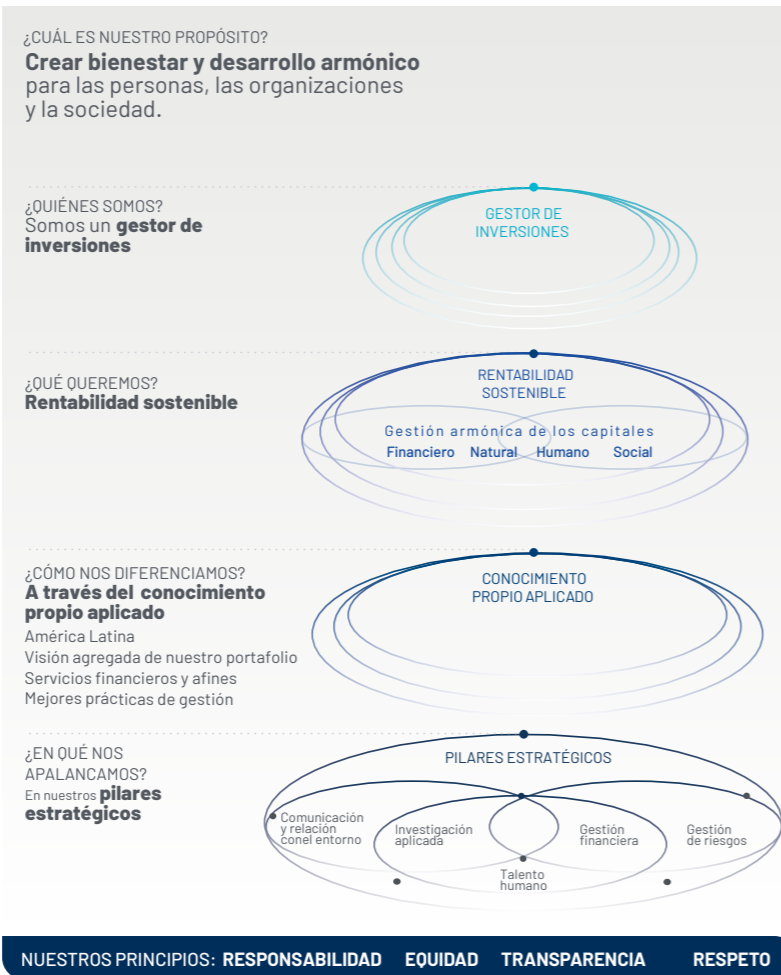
¿CUÁL ES NUESTRO PROPÓSITO?
**Crear bienestar y desarrollo armónico** para las personas, las organizaciones y la sociedad.

¿QUIÉNES SOMOS?
Somos un **gestor de inversiones**

GESTOR DE INVERSIONES

¿QUÉ QUEREMOS?
**Rentabilidad sostenible**

RENTABILIDAD SOSTENIBLE

Gestión armónica de los capitales
Financiero Natural Humano Social

¿CÓMO NOS DIFERENCIAMOS?
**A través del conocimiento propio aplicado**
América Latina
Visión agregada de nuestro portafolio
Servicios financieros y afines
Mejores prácticas de gestión

CONOCIMIENTO PROPIO APLICADO

¿EN QUÉ NOS APALANCAMOS?
En nuestros **pilares estratégicos**

PILARES ESTRATÉGICOS
Comunicación y relación conel entorno
Investigación aplicada
Gestión financiera
Gestión de riesgos
Talento humano

NUESTROS PRINCIPIOS: RESPONSABILIDAD EQUIDAD TRANSPARENCIA RESPETO